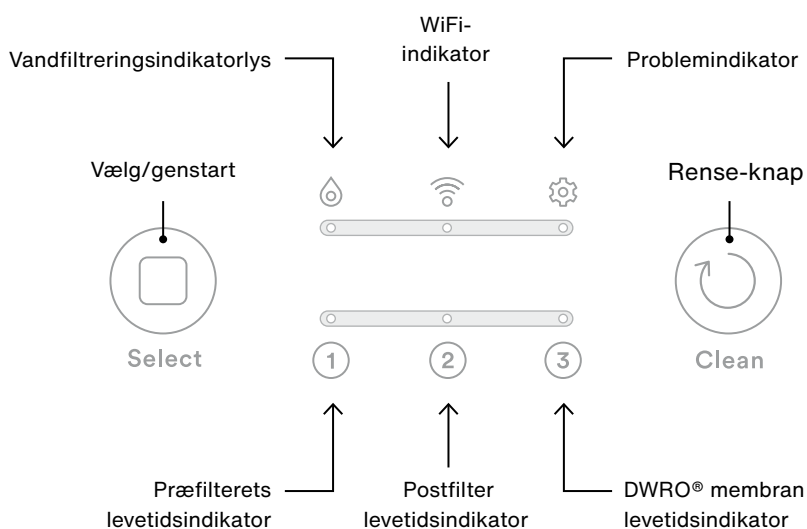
WiFi-indikator

Vandfiltreringsindikatorlys

Problemindikator

Vælg/genstart

Rense-knap

Select

1

2

3

Clean

Præfilterets levetidsindikator

Postfilter levetidsindikator

DWRO® membran levetidsindikator